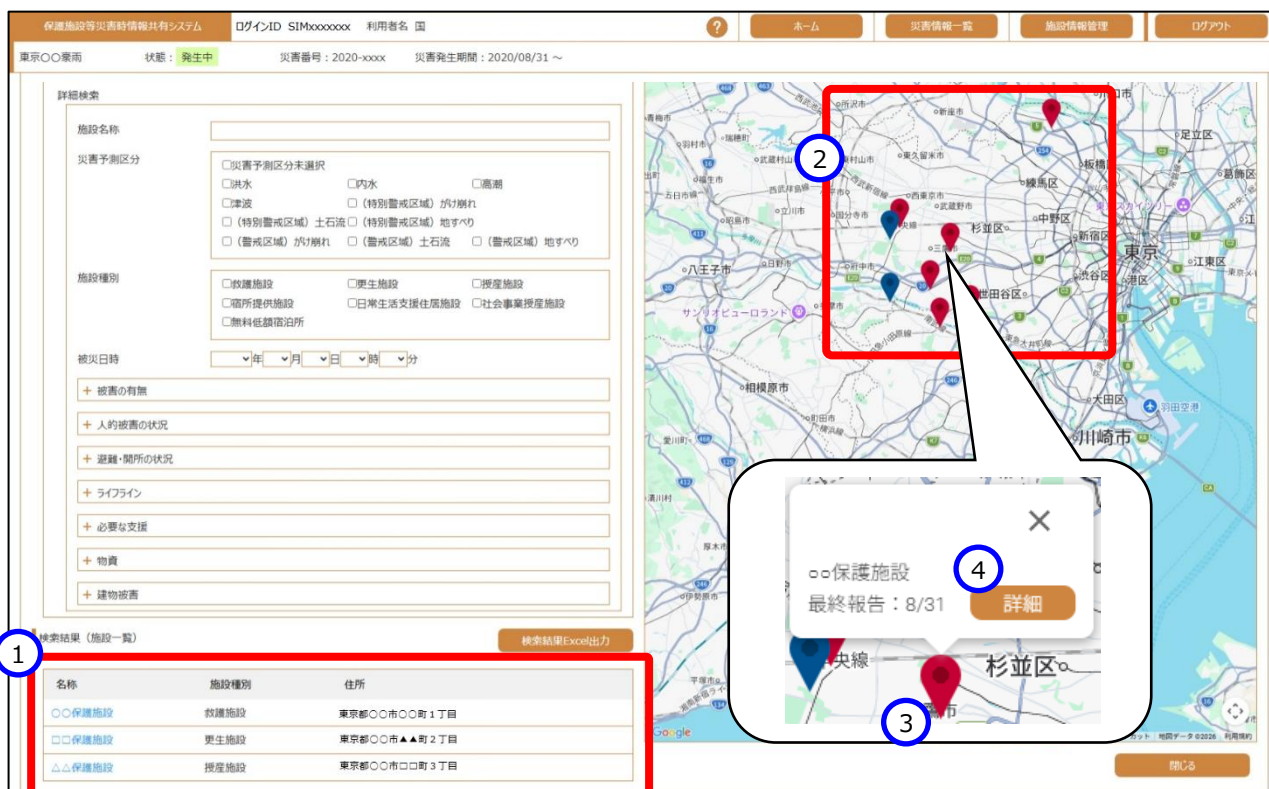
保護施設等災害時情報共有システム　ログインID SIMxxxxxxx　利用者名 国

?　ホーム　災害情報一覧　施設情報管理　ログアウト

東京〇〇豪雨　状態：発生中　災害番号：2020-xxxx　災害発生期間：2020/08/31 ～

詳細検索

施設名称

災害予測区分
□災害予測区分未選択
□洪水　□内水　□高潮
□津波　□（特別警戒区域）がけ崩れ
□（特別警戒区域）土石流 □（特別警戒区域）地すべり
□（警戒区域）がけ崩れ　□（警戒区域）土石流　□（警戒区域）地すべり

施設種別
□救護施設　□更生施設　□授産施設
□宿所提供施設　□日常生活支援住居施設　□社会事業授産施設
□無料低額宿泊所

被災日時　年　月　日　時　分

+ 被害の有無
+ 人的被害の状況
+ 避難・開所の状況
+ ライフライン
+ 必要な支援
+ 物資
+ 建物被害

検索結果（施設一覧）　検索結果Excel出力

| 名称 | 施設種別 | 住所 |
|---|---|---|
| 〇〇保護施設 | 救護施設 | 東京都〇〇市〇〇町１丁目 |
| □□保護施設 | 更生施設 | 東京都〇〇市▲▲町２丁目 |
| △△保護施設 | 授産施設 | 東京都〇〇市□□町３丁目 |

1　2　3　4

所沢市　新座市　川口市　足立区　瑞穂町　羽村市　武蔵村山市　東久留米市　板橋区　葛飾区　福生市　西東京市　練馬区　あきる野市　武蔵野市　中野区　立川市　国分寺市　杉並区　新宿区　東京　八王子市　府中市　三鷹市　渋谷区　江東区　世田谷区　サンリオピューロランド　相模原市　大田区　羽田空港　町田市　川崎市　愛川町　清川村　厚木市　伊勢原市　平塚市　Google　地図データ ©2026　利用規約

〇〇保護施設
最終報告：8/31　詳細
央線　杉並区

閉じる